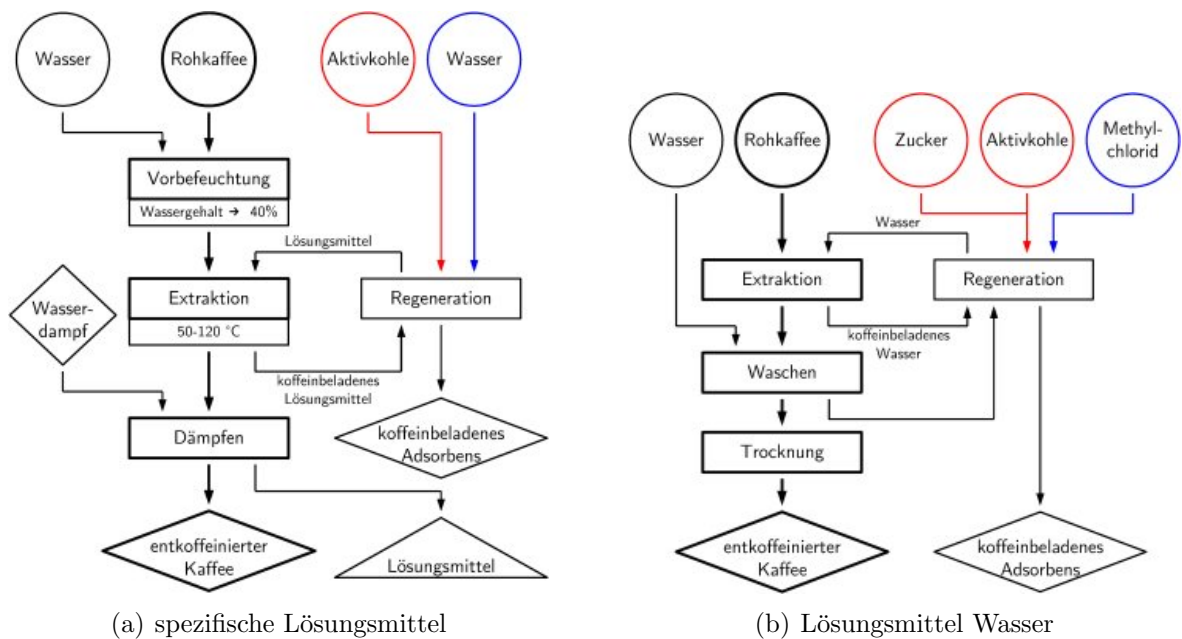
Wasser

Rohkaffee

Aktivkohle

Wasser

Vorbefeuchtung

Wassergehalt → 40%

Lösungsmittel

Wasser-dampf

Extraktion

50-120 °C

Regeneration

koffeinbeladenes Lösungsmittel

Dämpfen

koffeinbeladenes Adsorbens

entkoffeinierter Kaffee

Lösungsmittel

(a) spezifische Lösungsmittel

Wasser

Rohkaffee

Zucker

Aktivkohle

Methyl-chlorid

Wasser

Extraktion

Regeneration

koffeinbeladenes Wasser

Waschen

Trocknung

entkoffeinierter Kaffee

koffeinbeladenes Adsorbens

(b) Lösungsmittel Wasser